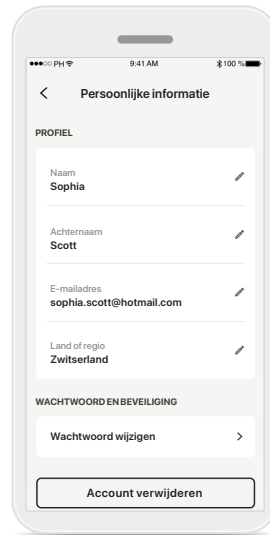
PH 9:41 AM 100 %

Persoonlijke informatie

PROFIEL

Naam
Sophia

Achternaam
Scott

E-mailadres
sophia.scott@hotmail.com

Land of regio
Zwitserland

WACHTWOORD EN BEVEILIGING

Wachtwoord wijzigen

Account verwijderen